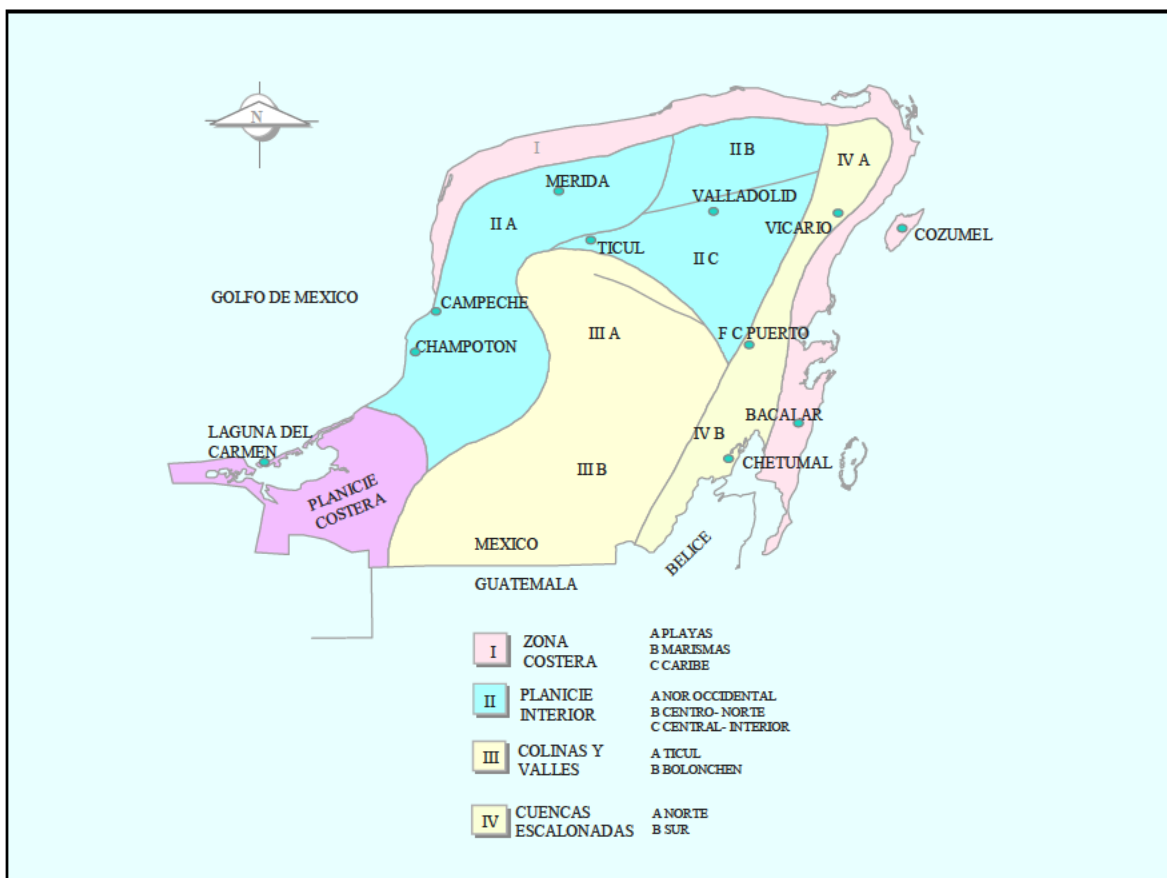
N

I

II B

IV A

MERIDA

VALLADOLID

II A

VICARIO

COZUMEL

TICUL

II C

GOLFO DE MEXICO

CAMPECHE

III A

F C PUERTO

CHAMPOTON

BACALAR

LAGUNA DEL CARMEN

IV B

CHETUMAL

III B

PLANICIE COSTERA

MEXICO

BELICE

GUATEMALA

I ZONA COSTERA
A PLAYAS
B MARISMAS
C CARIBE

II PLANICIE INTERIOR
A NOR OCCIDENTAL
B CENTRO- NORTE
C CENTRAL- INTERIOR

III COLINAS Y VALLES
A TICUL
B BOLONCHEN

IV CUENCAS ESCALONADAS
A NORTE
B SUR